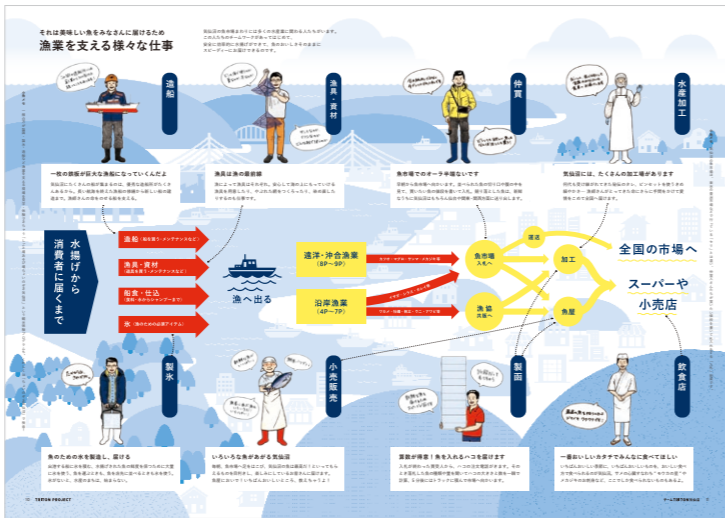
それは美味しい魚をみなさんに届けるため
漁業を支える様々な仕事

造船

漁具・資材

仲買

水産加工

一枚の鉄板が巨大な漁船になっていくんだよ

漁具は漁の最前線

魚市場でのオーラ半端ないです

気仙沼には、たくさんの加工場があります

水揚げから消費者に届くまで

造船（船を造る・メンテナンスなど）

漁具・資材（漁具を売る・メンテナンスなど）

船食・仕込（食料・水からシャンプーまで）

氷（魚のための必須アイテム）

漁へ出る

遠洋・沖合漁業（8P〜9P）

沿岸漁業（4P〜7P）

魚市場

漁協

運送

加工

魚屋

全国の市場へ

スーパーや小売店

製氷

小売販売

製函

飲食店

魚のための氷を製造し、届ける

いろいろな魚があるのが気仙沼

業界が得意！魚を入れるハコを届けます

一番おいしいカタチでみんなに食べてほしい

TOFUON PROJECT